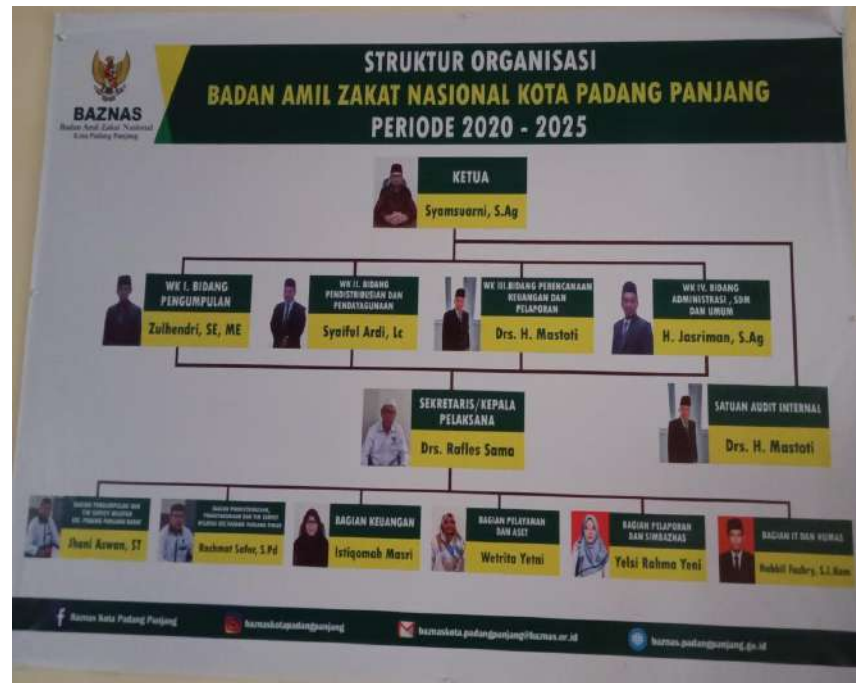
BAZNAS
Badan Amil Zakat Nasional
Kota Padang Panjang

STRUKTUR ORGANISASI
BADAN AMIL ZAKAT NASIONAL KOTA PADANG PANJANG
PERIODE 2020 - 2025

KETUA
Syamsuarni, S.Ag

WK I. BIDANG PENGUMPULAN
Zulhendri, SE, ME

WK II. BIDANG PENDISTRIBUSIAN DAN PENDAYAGUNAAN
Syaiful Ardi, Lc

WK III. BIDANG PERENCANAAN KEUANGAN DAN PELAPORAN
Drs. H. Mastoti

WK IV. BIDANG ADMINISTRASI , SDM DAN UMUM
H. Jasriman, S.Ag

SEKRETARIS/KEPALA PELAKSANA
Drs. Rafles Sama

SATUAN AUDIT INTERNAL
Drs. H. Mastoti

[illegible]
Jhoni Aswan, ST

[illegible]
Rachmat Sefer, S.Pd

BAGIAN KEUANGAN
Istiqomah Masri

BAGIAN PELAYANAN DAN ASET
Wetrita Yetni

BAGIAN PELAPORAN DAN SIMBAZNAS
Yelsi Rahma Yeni

BAGIAN IT DAN HUMAS
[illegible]

Baznas Kota Padang Panjang
baznaskotapadangpanjang
baznaskota.padangpanjang@baznas.or.id
baznas.padangpanjang.go.id